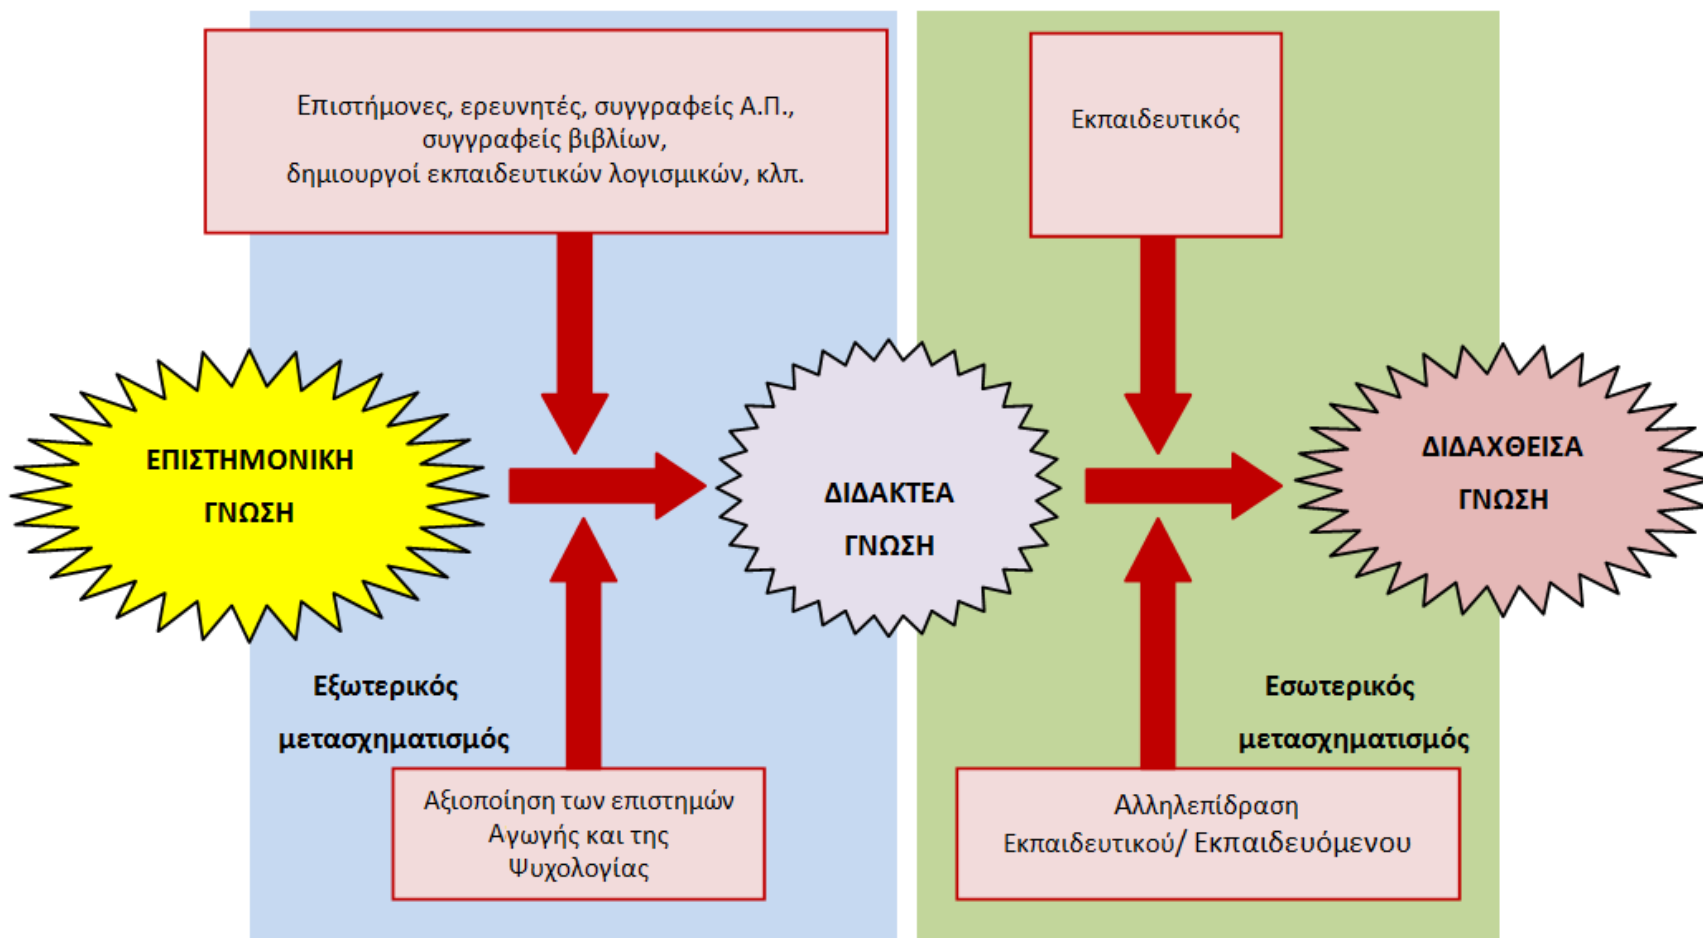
Επιστήμονες, ερευνητές, συγγραφείς Α.Π., συγγραφείς βιβλίων, δημιουργοί εκπαιδευτικών λογισμικών, κλπ.

Εκπαιδευτικός

ΕΠΙΣΤΗΜΟΝΙΚΗ ΓΝΩΣΗ

ΔΙΔΑΚΤΕΑ ΓΝΩΣΗ

ΔΙΔΑΧΘΕΙΣΑ ΓΝΩΣΗ

Εξωτερικός μετασχηματισμός

Εσωτερικός μετασχηματισμός

Αξιοποίηση των επιστημών Αγωγής και της Ψυχολογίας

Αλληλεπίδραση Εκπαιδευτικού/ Εκπαιδευόμενου